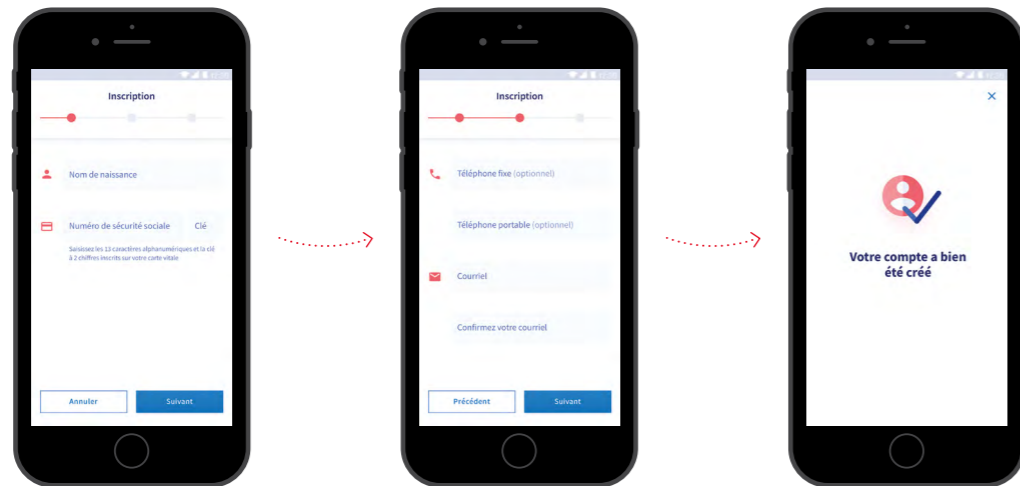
Inscription

Nom de naissance

Numéro de sécurité sociale

Clé

Saisissez les 13 caractères alphanumériques et la clé à 2 chiffres inscrits sur votre carte vitale

Annuler

Suivant

Inscription

Téléphone fixe (optionnel)

Téléphone portable (optionnel)

Courriel

Confirmez votre courriel

Précédent

Suivant

×

Votre compte a bien été créé